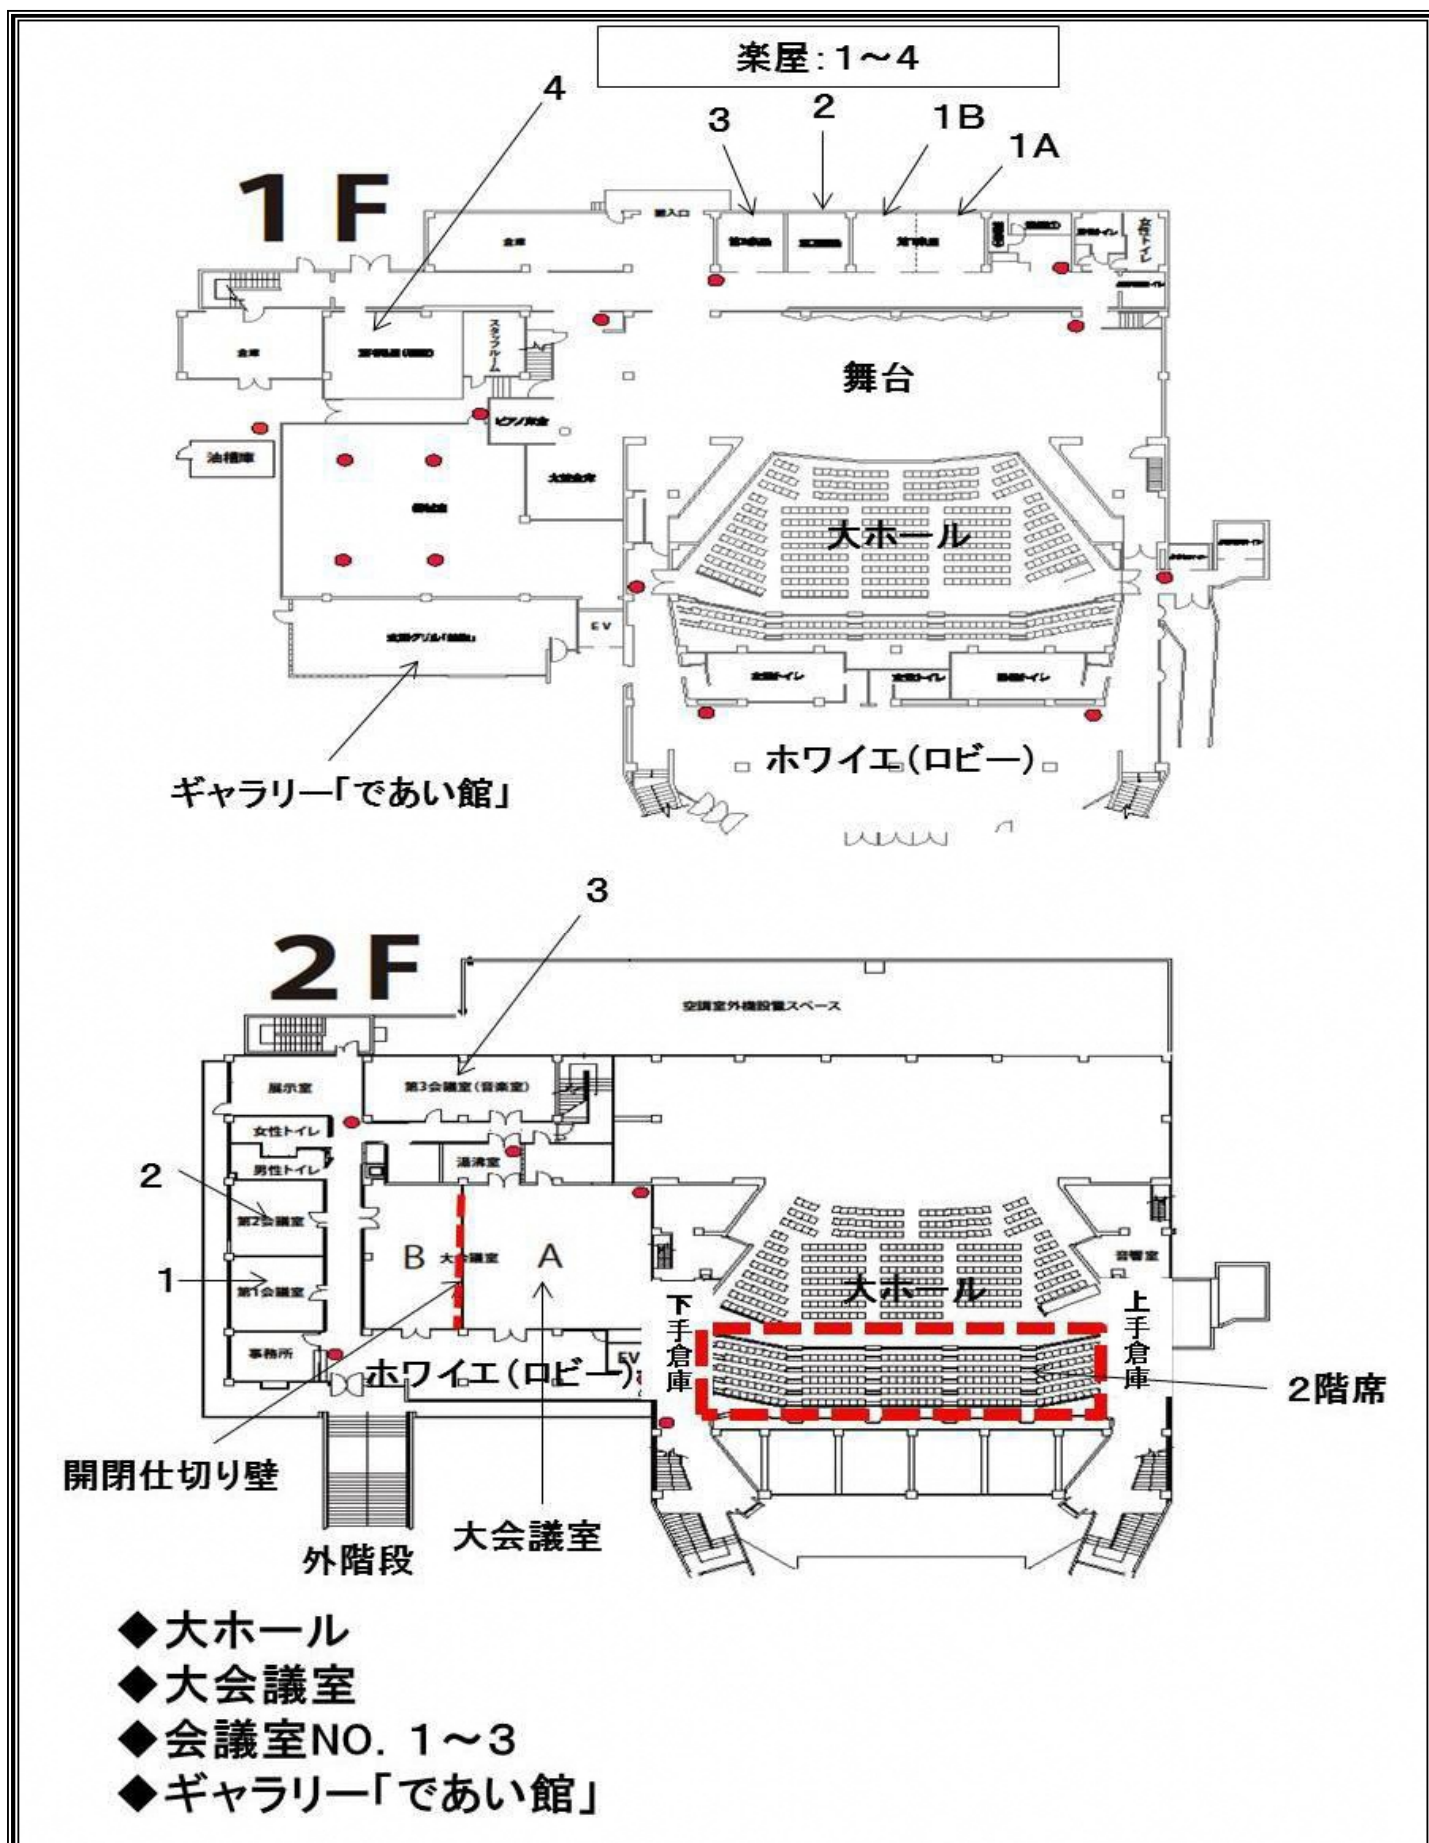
楽屋:1～4

4
3
2
1B
1A

1F

搬入口
倉庫
スタッフルーム
ピアノ庫
油槽庫
EV
舞台
大ホール
ホワイエ(ロビー)
ギャラリー「であい館」

3

2F

空調室外機設置スペース
展示室
第3会議室(音楽室)
女性トイレ
男性トイレ
湯沸室
2
第2会議室
1
第1会議室
事務所
B
大会議室
A
音響室
下手倉庫
上手倉庫
大ホール
ホワイエ(ロビー)
EV
2階席
開閉仕切り壁
外階段
大会議室

◆大ホール
◆大会議室
◆会議室NO. 1～3
◆ギャラリー「であい館」